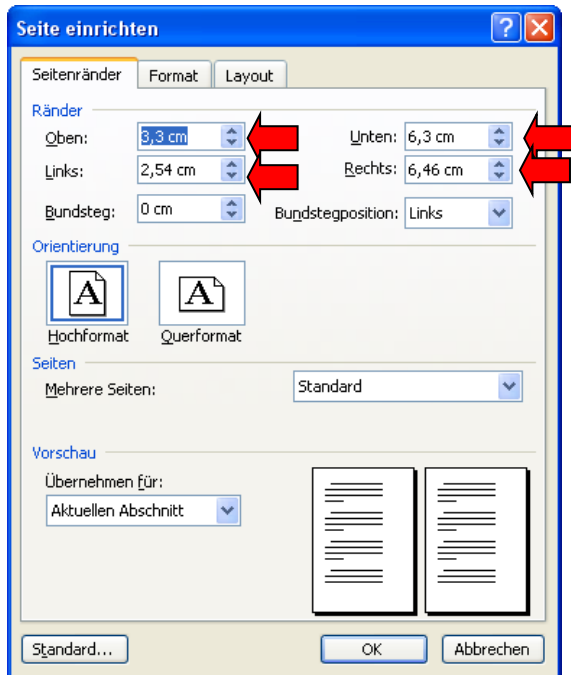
Seite einrichten

Seitenränder | Format | Layout

Ränder

Oben: 3,3 cm

Unten: 6,3 cm

Links: 2,54 cm

Rechts: 6,46 cm

Bundsteg: 0 cm

Bundstegposition: Links

Orientierung

A

Hochformat

A

Querformat

Seiten

Mehrere Seiten: Standard

Vorschau

Übernehmen für:

Aktuellen Abschnitt

Standard...

OK

Abbrechen